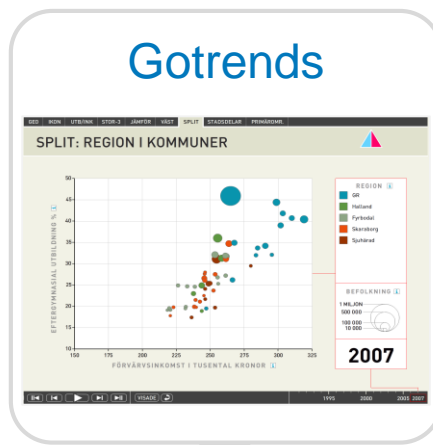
Gotrends

REG | IKON | UTB/INK | STOR-3 | JÄMFÖR | VÄST | SPLIT | STADSDELAR | PRIMÄROMR.

SPLIT: REGION I KOMMUNER

EFTERGYMNASIAL UTBILDNING %

50
45
40
35
30
25
20
15
10

150 175 200 225 250 275 300 325

FÖRVÄRVSINKOMST I TUSENTAL KRONOR

REGION
GR
Halland
Fyrbodal
Skaraborg
Sjuhärad

BEFOLKNING
1 MILJON
500 000
100 000
10 000

2007

VISADE

1995 2000 2005 2007